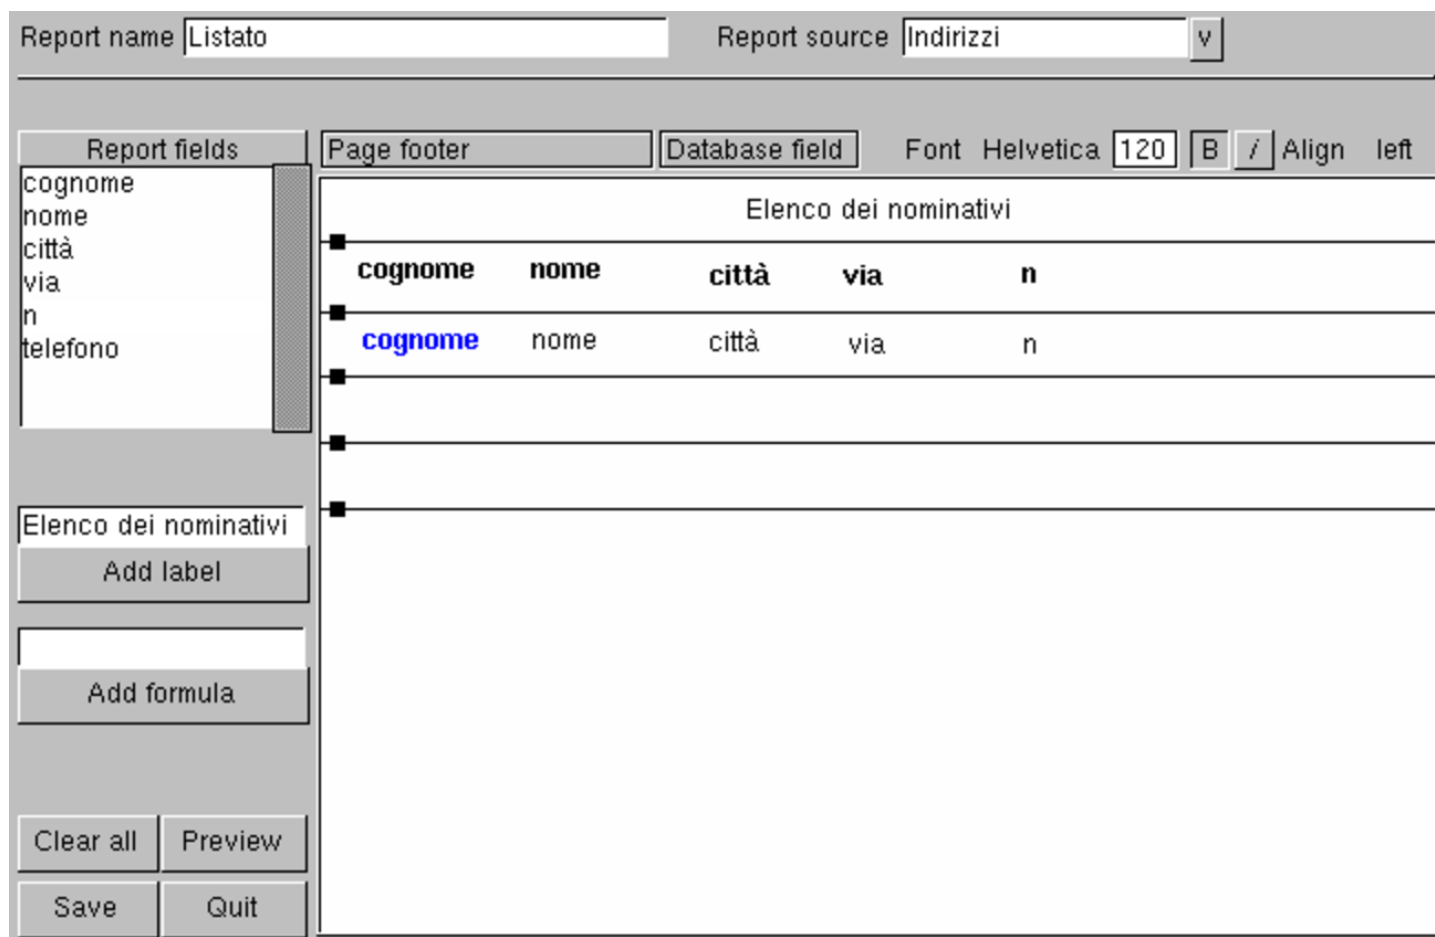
Report name Listato

Report source Indirizzi v

Report fields

cognome
nome
città
via
n
telefono

Page footer

Database field

Font Helvetica 120 B / Align left

Elenco dei nominativi

| cognome | nome | città | via | n |
|---|---|---|---|---|
| cognome | nome | città | via | n |

Elenco dei nominativi

Add label

Add formula

Clear all

Preview

Save

Quit